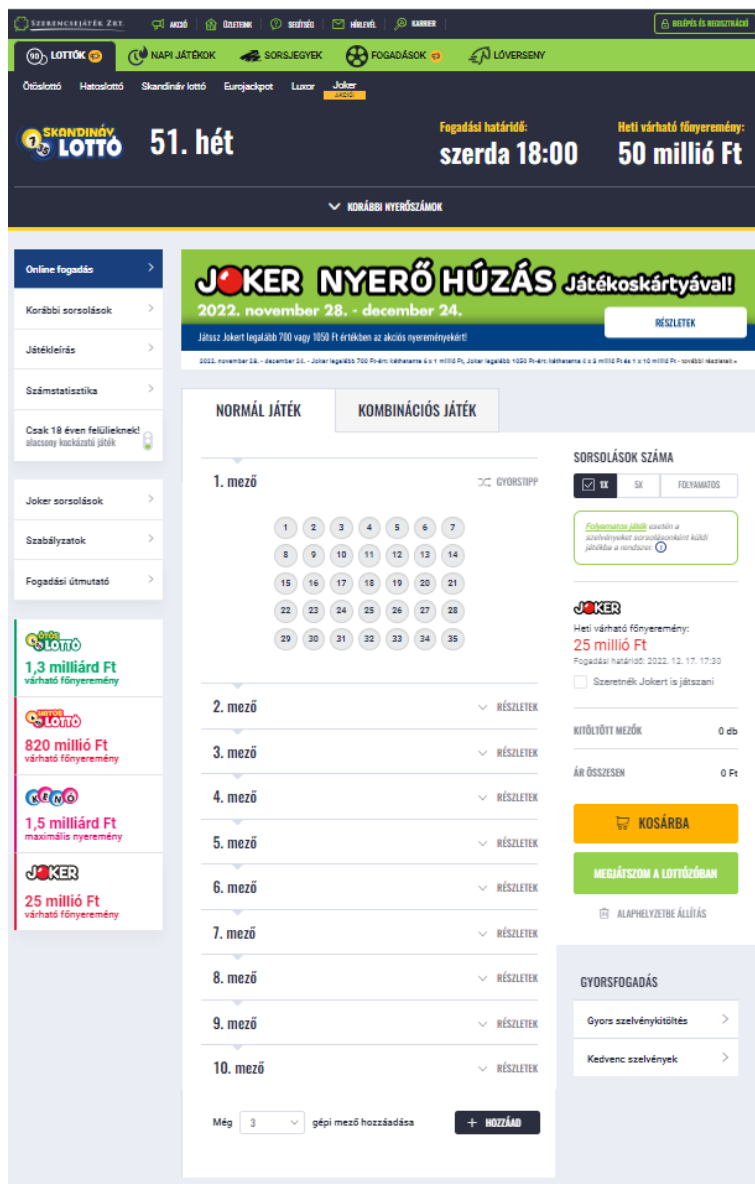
SZERENCSEJÁTÉK ZRT. AKCIÓ ÜZLETEINK SEGÍTSÉG HÍRLEVÉL KARRIER BELÉPÉS ÉS REGISZTRÁCIÓ

LOTTÓK NAPI JÁTÉKOK SORSJEGYEK FOGADÁSOK LÓVERSENY

Ötöslottó Hatoslottó Skandináv lottó Eurojackpot Luxor Joker AKCIÓ

SKANDINÁV LOTTÓ 51. hét

Fogadási határidő: szerda 18:00

Heti várható főnyeremény: 50 millió Ft

KORÁBBI NYERŐSZÁMOK

Online fogadás
Korábbi sorsolások
Játékleírás
Számstatisztika
Csak 18 éven felülieknek! alacsony kockázatú játék

Joker sorsolások
Szabályzatok
Fogadási útmutató

ÖTÖS LOTTÓ
1,3 milliárd Ft
várható főnyeremény

HATOS LOTTÓ
820 millió Ft
várható főnyeremény

KENO
1,5 milliárd Ft
maximális nyeremény

JOKER
25 millió Ft
várható főnyeremény

JOKER NYERŐ HÚZÁS Játékoskártyával!
2022. november 28. - december 24.
Játssz Jokert legalább 700 vagy 1050 Ft értékben az akciós nyereményekért!
RÉSZLETEK
2022. november 28. - december 24. - Joker legalább 700 Ft-ért: kétheente 6 x 1 millió Ft, Joker legalább 1050 Ft-ért: kétheente 6 x 3 millió Ft és 1 x 10 millió Ft - további részletek »

NORMÁL JÁTÉK
KOMBINÁCIÓS JÁTÉK

1. mező
GYORSTIPP

| 1 | 2 | 3 | 4 | 5 | 6 | 7 |
|---|---|---|---|---|---|---|
| 8 | 9 | 10 | 11 | 12 | 13 | 14 |
| 15 | 16 | 17 | 18 | 19 | 20 | 21 |
| 22 | 23 | 24 | 25 | 26 | 27 | 28 |
| 29 | 30 | 31 | 32 | 33 | 34 | 35 |

2. mező RÉSZLETEK
3. mező RÉSZLETEK
4. mező RÉSZLETEK
5. mező RÉSZLETEK
6. mező RÉSZLETEK
7. mező RÉSZLETEK
8. mező RÉSZLETEK
9. mező RÉSZLETEK
10. mező RÉSZLETEK

Még 3 gépi mező hozzáadása + HOZZÁAD

SORSOLÁSOK SZÁMA
1X 5X FOLYAMATOS

Folyamatos játék esetén a szelvényeket sorsolásonként küldi játékba a rendszer.

JOKER
Heti várható főnyeremény:
25 millió Ft
Fogadási határidő: 2022. 12. 17. 17:30
Szeretnék Jokert is játszani

KITÖLTÖTT MEZŐK 0 db
ÁR ÖSSZESEN 0 Ft

KOSÁRBA
MEGJÁTSZOM A LOTTÓZÓBAN
ALAPHELYZETBE ÁLLÍTÁS

GYORSFOGADÁS
Gyors szelvénykitöltés
Kedvenc szelvények